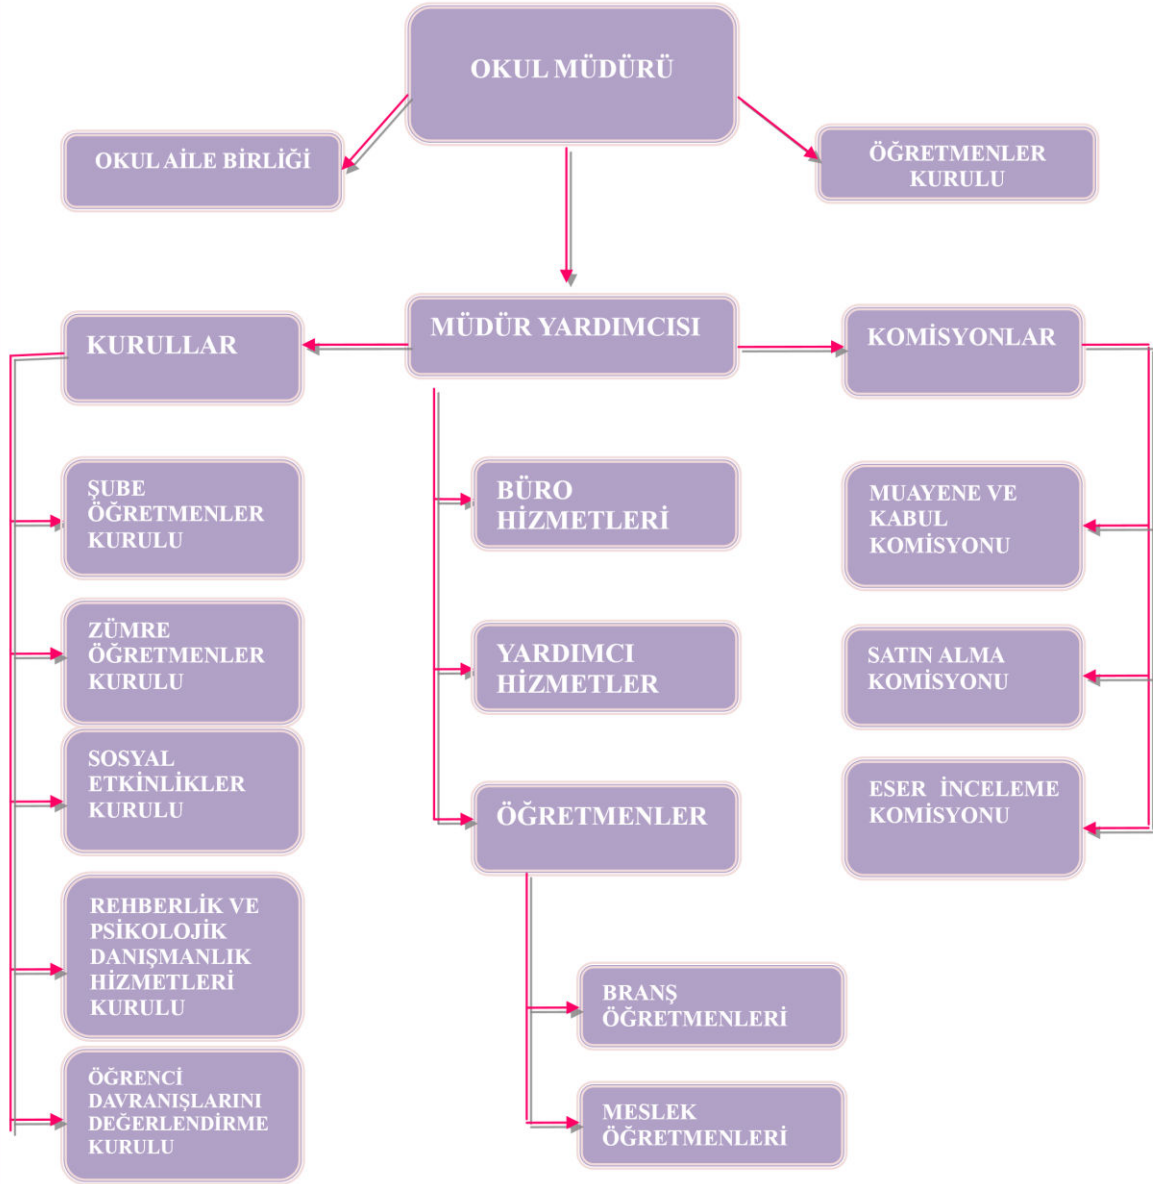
OKUL MÜDÜRÜ

OKUL AİLE BİRLİĞİ

ÖĞRETMENLER KURULU

MÜDÜR YARDIMCISI

KURULLAR

KOMİSYONLAR

ŞUBE ÖĞRETMENLER KURULU

ZÜMRE ÖĞRETMENLER KURULU

SOSYAL ETKİNLİKLER KURULU

REHBERLİK VE PSİKOLOJİK DANIŞMANLIK HİZMETLERİ KURULU

ÖĞRENCİ DAVRANIŞLARINI DEĞERLENDİRME KURULU

BÜRO HİZMETLERİ

YARDIMCI HİZMETLER

ÖĞRETMENLER

BRANŞ ÖĞRETMENLERİ

MESLEK ÖĞRETMENLERİ

MUAYENE VE KABUL KOMİSYONU

SATIN ALMA KOMİSYONU

ESER İNCELEME KOMİSYONU